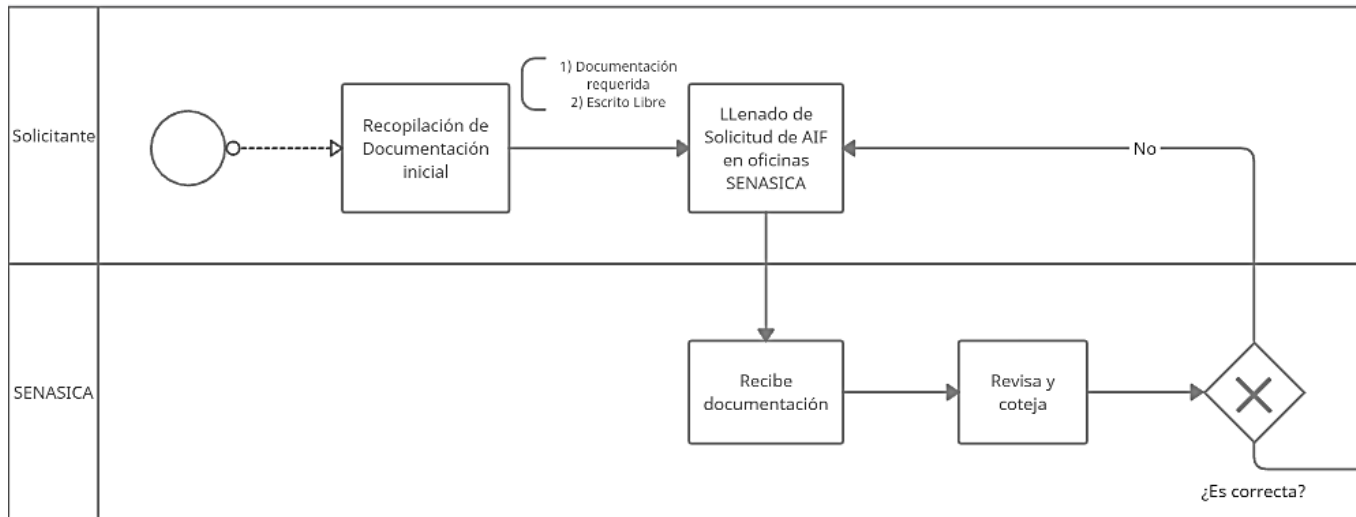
Solicitante

Recopilación de Documentación inicial

1) Documentación requerida
2) Escrito Libre

LLenado de Solicitud de AIF en oficinas SENASICA

No

SENASICA

Recibe documentación

Revisa y coteja

¿Es correcta?